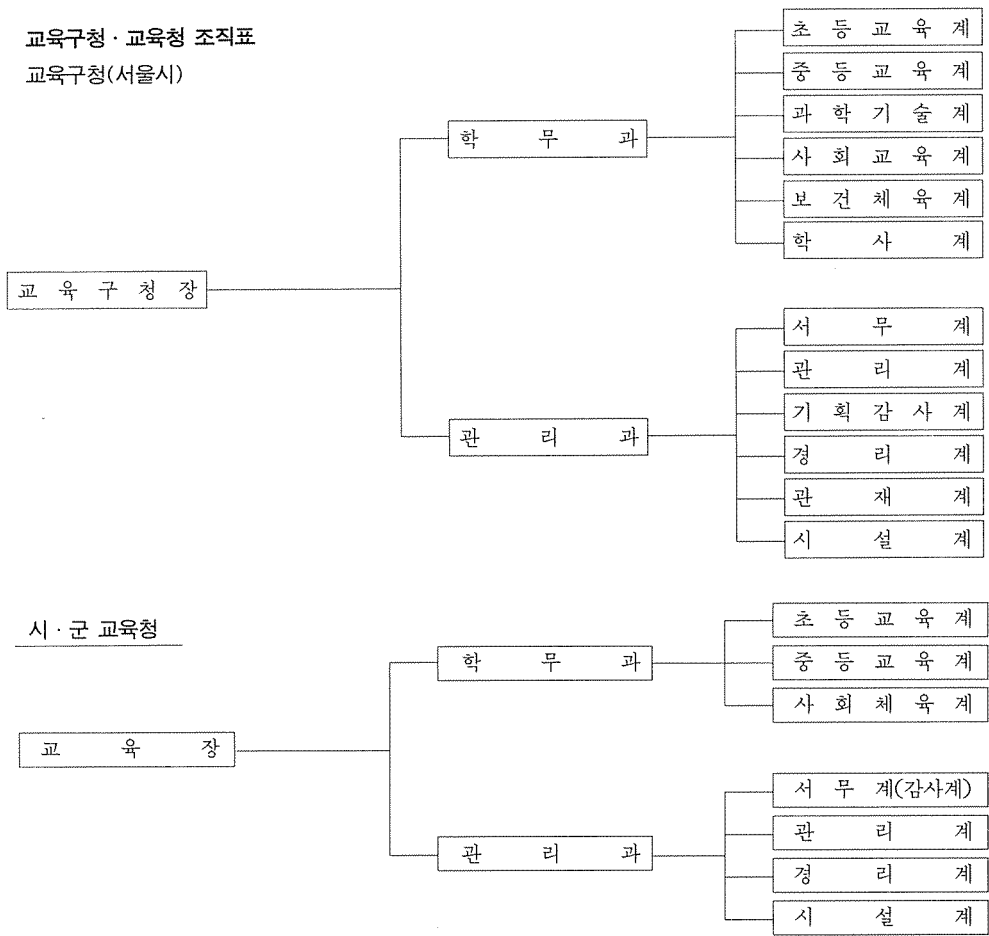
교육구청 · 교육청 조직표

교육구청(서울시)

교육구청장

학무과

초등교육계
중등교육계
과학기술계
사회교육계
보건체육계
학사계

관리과

서무계
관리계
기획감사계
경리계
관재계
시설계

시 · 군 교육청

교육장

학무과

초등교육계
중등교육계
사회체육계

관리과

서무계(감사계)
관리계
경리계
시설계